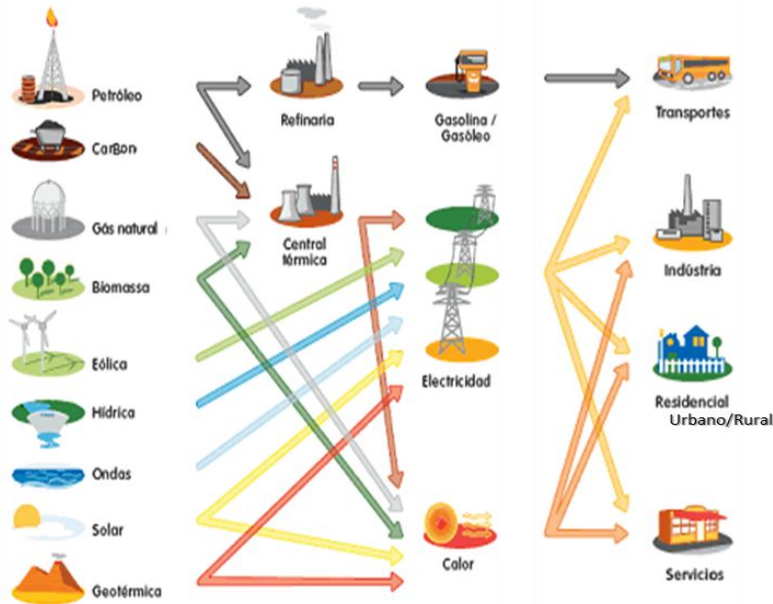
Petróleo

Carbon

Gás natural

Biomassa

Eólica

Hídrica

Ondas

Solar

Geotérmica

Refinaria

Central térmica

Gasolina / Gasóleo

Electricidad

Calor

Transportes

Indústria

Residencial
Urbano/Rural

Servicios